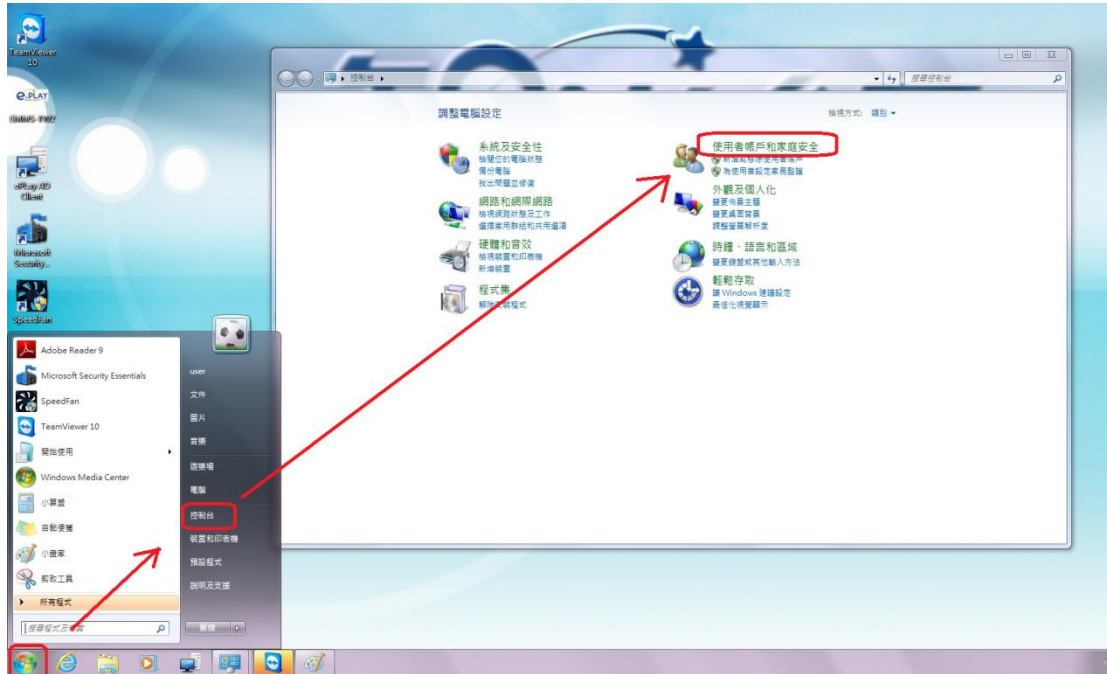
TeamViewer 10

e.PLAY

ePlay AD Client

Microsoft Security...

SpeedFan

控制台

搜尋控制台

調整電腦設定

檢視方式: 類別

系統及安全性
檢閱您的電腦狀態
備份電腦
找出問題並修復

網路和網際網路
檢視網路狀態及工作
選擇家用群組和共用選項

硬體和音效
檢視裝置和印表機
新增裝置

程式集
解除安裝程式

使用者帳戶和家庭安全
新增或移除使用者帳戶
為使用者設定家長監護

外觀及個人化
變更佈景主題
變更桌面背景
調整螢幕解析度

時鐘、語言和區域
變更鍵盤或其他輸入方法

輕鬆存取
讓 Windows 建議設定
最佳化視覺顯示

Adobe Reader 9
Microsoft Security Essentials
SpeedFan
TeamViewer 10
開始使用
Windows Media Center
小算盤
自黏便箋
小畫家
剪取工具
所有程式

搜尋程式及檔案

user
文件
圖片
音樂
遊戲場
電腦
控制台
裝置和印表機
預設程式
說明及支援

關機